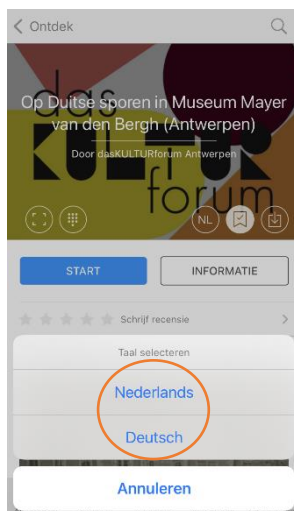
< Ontdek

das KULTUR forum

Op Duitse sporen in Museum Mayer van den Bergh (Antwerpen)

Door dasKULTURforum Antwerpen

NL

START

INFORMATIE

Schrijf recensie

Taal selecteren

Nederlands

Deutsch

Annuleren